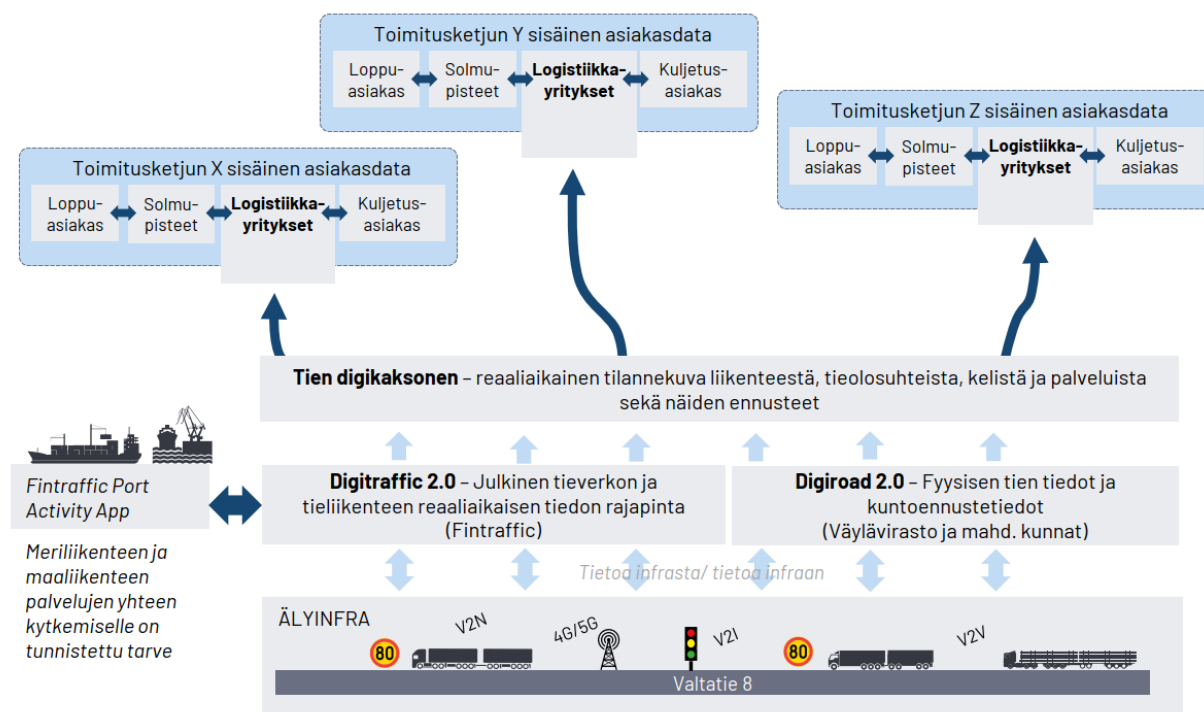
Toimitusketjun Y sisäinen asiakasdata

Loppuasiakas

Solmupisteet

**Logistiikkayritykset**

Kuljetusasiakas

Toimitusketjun Z sisäinen asiakasdata

Loppuasiakas

Solmupisteet

**Logistiikkayritykset**

Kuljetusasiakas

Toimitusketjun X sisäinen asiakasdata

Loppuasiakas

Solmupisteet

**Logistiikkayritykset**

Kuljetusasiakas

**Tien digikaksonen** – reaaliaikainen tilannekuva liikenteestä, tieolosuhteista, kelistä ja palveluista sekä näiden ennusteet

*Fintraffic Port Activity App*

**Digitraffic 2.0** – Julkinen tieverkon ja tieliikenteen reaaliaikaisen tiedon rajapinta (Fintraffic)

**Digiroad 2.0** – Fyysisen tien tiedot ja kuntoennustetiedot (Väylävirasto ja mahd. kunnat)

*Meriliikenteen ja maaliikenteen palvelujen yhteen kytkemiselle on tunnistettu tarve*

*Tietoa infrasta/ tietoa infraan*

ÄLYINFRA

80

V2N

4G/5G

V2I

80

V2V

Valtatie 8